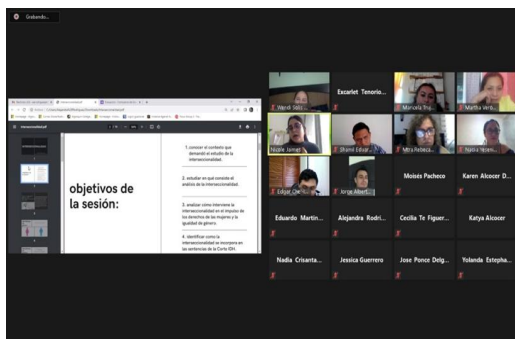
Grabando...

interseccionalidad.pdf

objetivos de la sesión:

1. conocer el contexto que demandó el estudio de la interseccionalidad.

2. estudiar en qué consiste el análisis de la interseccionalidad.

3. analizar cómo interviene la interseccionalidad en el impulso de los derechos de las mujeres y la igualdad de género.

4. identificar cómo la interseccionalidad se incorpora en las sentencias de la Corte IDH.

Wendi Sols...
Excarlet Tenorio...
Manuela Bra...
Martha Vera...
Nayble Jamez
Shanti Edvar...
Mtra Rebeca...
Nadia Velen...
Edgar Ore...
Jorge Albert...
Moisés Pacheco
Karen Alcocer D...
Eduardo Martin...
Alejandra Rodri...
Cecilia Te Figuer...
Katya Alcocer
Nadia Crisanta...
Jessica Guerrero
Jose Ponce Delg...
Yolanda Estepha...